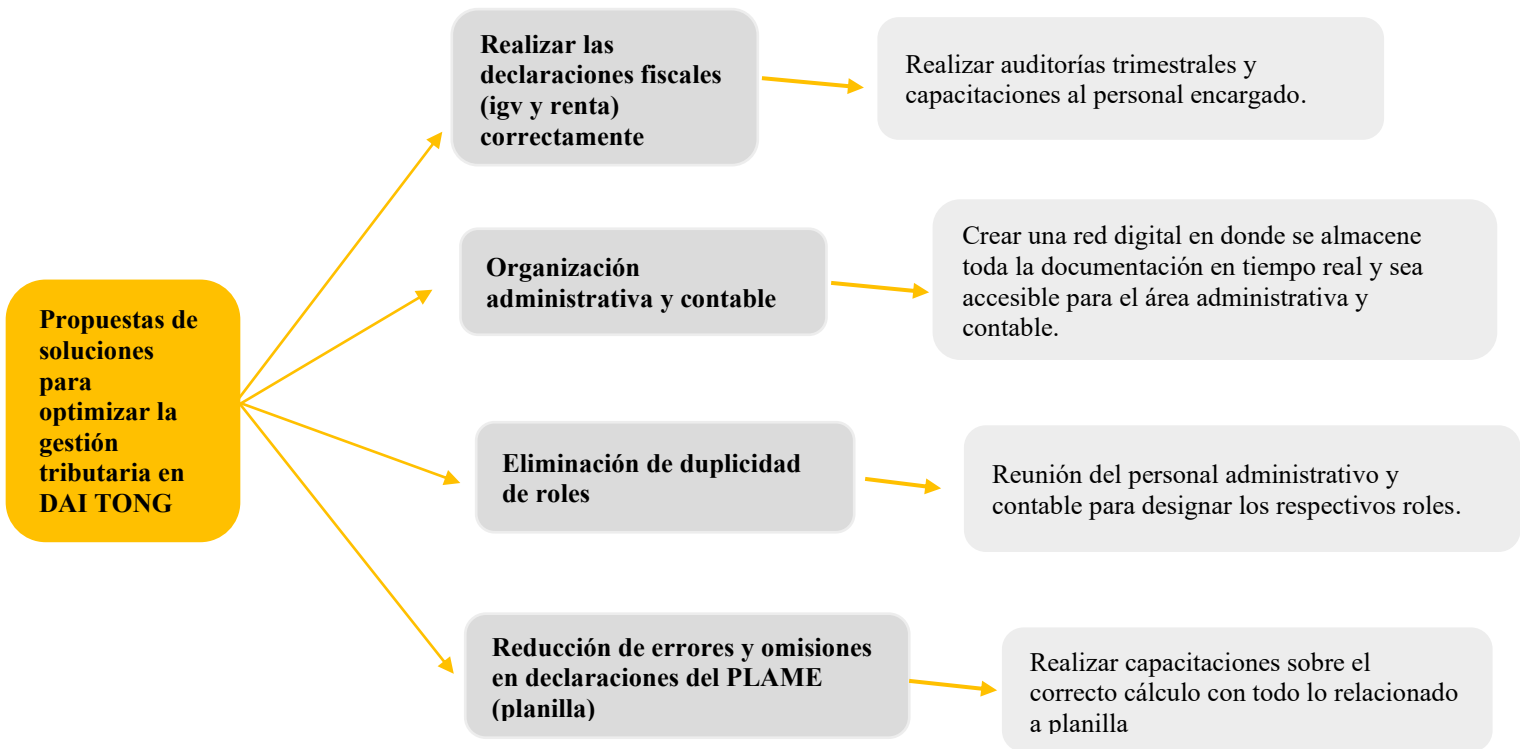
Propuestas de soluciones para optimizar la gestión tributaria en DAI TONG

Realizar las declaraciones fiscales (igv y renta) correctamente

Realizar auditorías trimestrales y capacitaciones al personal encargado.

Organización administrativa y contable

Crear una red digital en donde se almacene toda la documentación en tiempo real y sea accesible para el área administrativa y contable.

Eliminación de duplicidad de roles

Reunión del personal administrativo y contable para designar los respectivos roles.

Reducción de errores y omisiones en declaraciones del PLAME (planilla)

Realizar capacitaciones sobre el correcto cálculo con todo lo relacionado a planilla